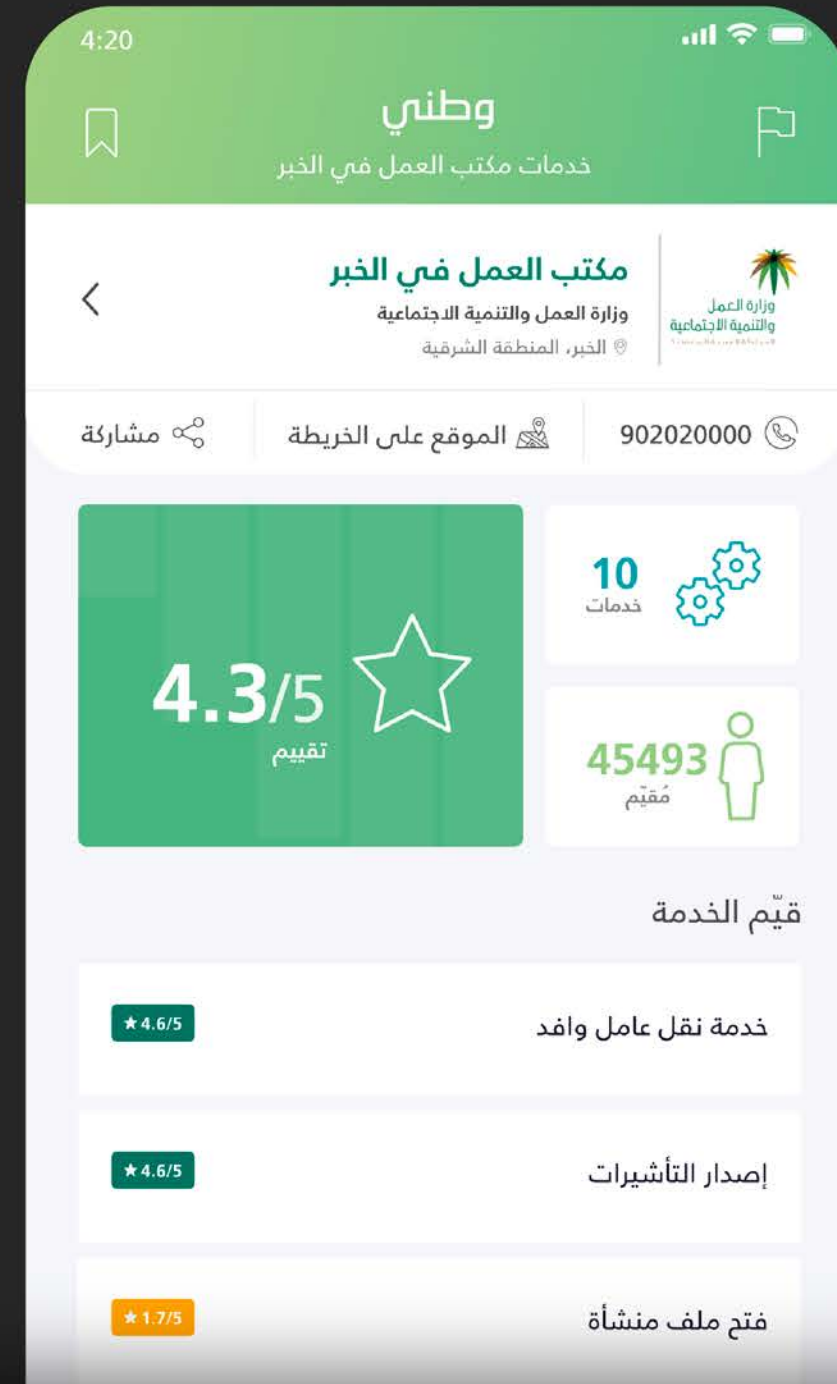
4:20

وطني
خدمات مكتب العمل في الخبر

مكتب العمل في الخبر
وزارة العمل والتنمية الاجتماعية
الخبر، المنطقة الشرقية

وزارة العمل والتنمية الاجتماعية

902020000
الموقع على الخريطة
مشاركة

4.3/5
تقييم

10
خدمات

45493
مُقيّم

قيّم الخدمة

خدمة نقل عامل وافد
★4.6/5

إصدار التأشيرات
★4.6/5

فتح ملف منشأة
★1.7/5